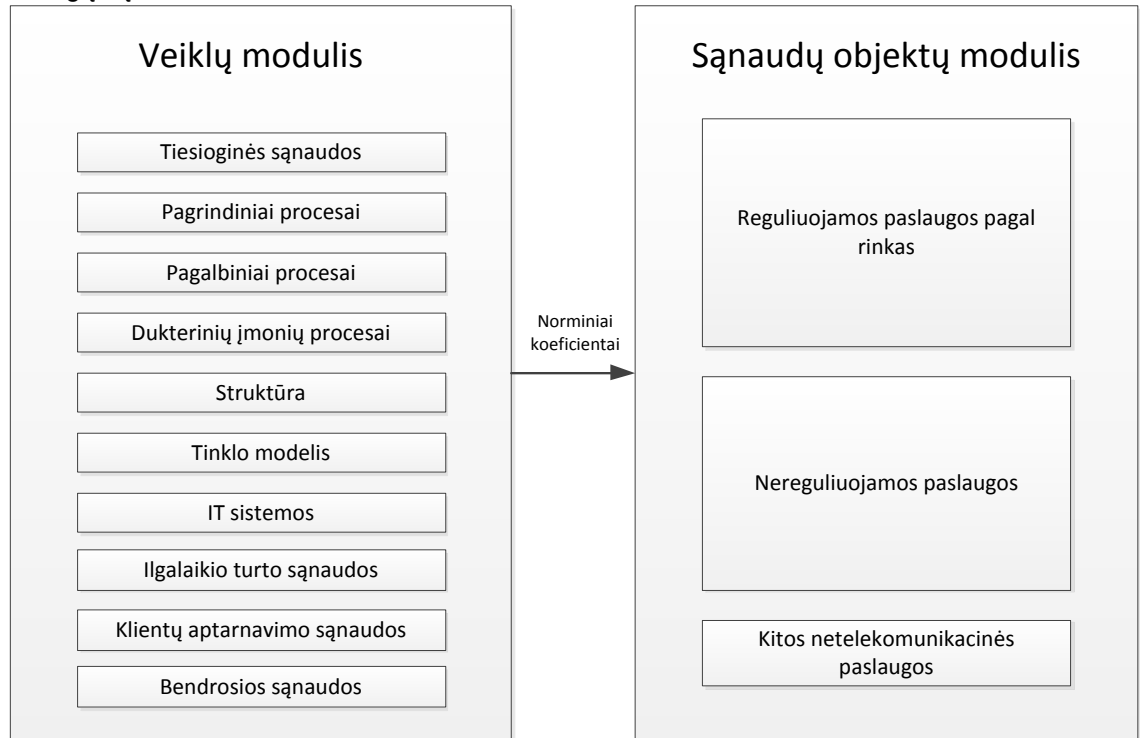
Veiklų modulis

Tiesioginės sąnaudos

Pagrindiniai procesai

Pagalbiniai procesai

Dukterinių įmonių procesai

Struktūra

Tinklo modelis

IT sistemos

Ilgalaikio turto sąnaudos

Klientų aptarnavimo sąnaudos

Bendrosios sąnaudos

Norminiai koeficientai

Sąnaudų objektų modulis

Reguliuojamos paslaugos pagal rinkas

Nereguliuojamos paslaugos

Kitos netelekomunikacinės paslaugos